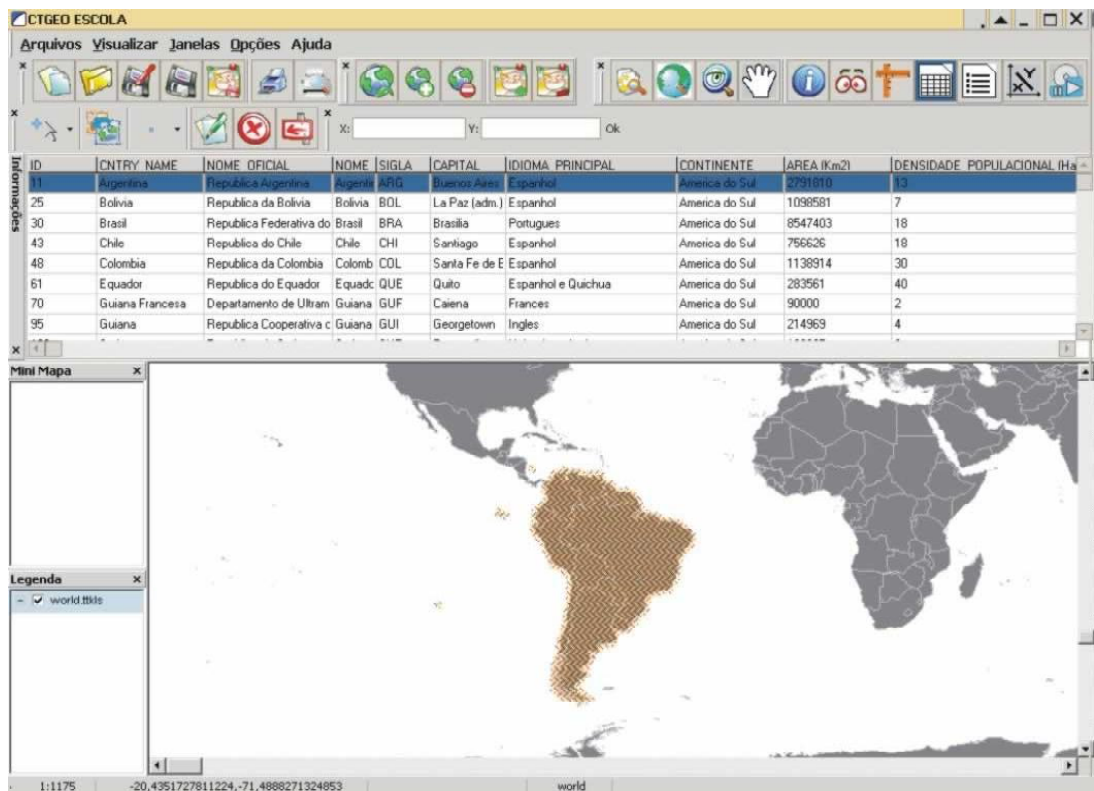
CTGEO ESCOLA

Arquivos Visualizar Janelas Opções Ajuda

X: Y: Ok

Informações

| ID | CNTRY NAME | NOME OFICIAL | NOME | SIGLA | CAPITAL | IDIOMA PRINCIPAL | CONTINENTE | AREA (Km2) | DENSIDADE POPULACIONAL (Ha |
|---|---|---|---|---|---|---|---|---|---|
| 11 | Argentina | Republica Argentina | Argenti | ARG | Buenos Aires | Espanhol | America do Sul | 2791810 | 13 |
| 25 | Bolivia | Republica da Bolivia | Bolivia | BOL | La Paz (adm.) | Espanhol | America do Sul | 1098581 | 7 |
| 30 | Brasil | Republica Federativa do | Brasil | BRA | Brasilia | Portugues | America do Sul | 8547403 | 18 |
| 43 | Chile | Republica do Chile | Chile | CHI | Santiago | Espanhol | America do Sul | 756626 | 18 |
| 48 | Colombia | Republica da Colombia | Colomb | COL | Santa Fe de E | Espanhol | America do Sul | 1138914 | 30 |
| 61 | Equador | Republica do Equador | Equadc | QUE | Quito | Espanhol e Quichua | America do Sul | 283561 | 40 |
| 70 | Guiana Francesa | Departamento de Ultram | Guiana | GUF | Caiena | Frances | America do Sul | 90000 | 2 |
| 95 | Guiana | Republica Cooperativa c | Guiana | GUI | Georgetown | Ingles | America do Sul | 214969 | 4 |

Mini Mapa

Legenda

world.ttkls

1:1175 -20,4351727811224,-71,4888271324853 world